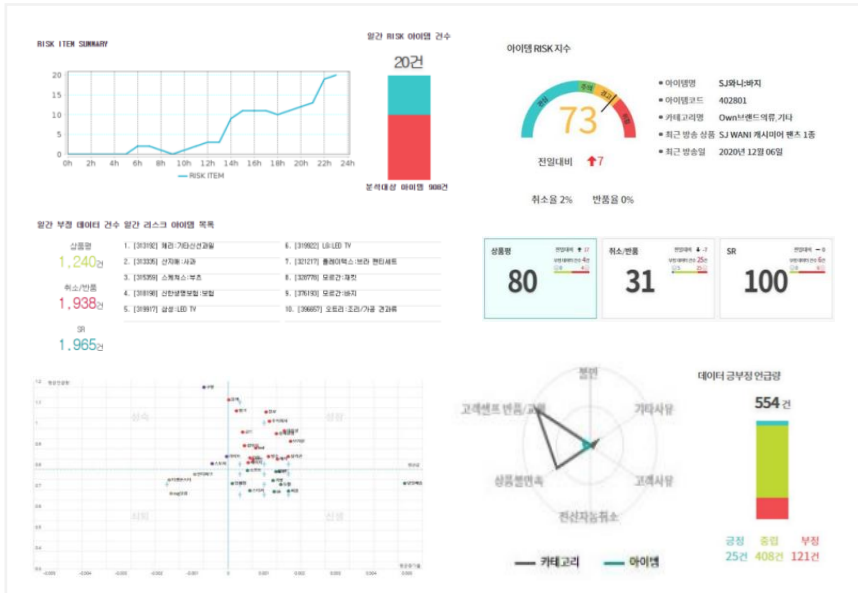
RISK ITEM SUMMARY

20
15
10
5
0
0h 2h 4h 6h 8h 10h 12h 14h 16h 18h 20h 22h 24h

RISK ITEM

일간 RISK 아이템 건수

20건

분석대상 아이템 988건

아이템 RISK 지수

73

전일대비 ↑7

취소율 2% 반품율 0%

• 아이템명 SJ와니:바지
• 아이템코드 402801
• 카테고리명 Own브랜드의류,기타
• 최근 방송 상품 SJ WANI 캐시미어 팬츠 1종
• 최근 방송일 2020년 12월 06일

일간 부정 데이터 건수 일간 리스크 아이템 목록

상품평
1,240건

취소/반품
1,938건

SR
1,965건

1. [313192] 해리:기타신선과일
2. [313335] 산지애:사과
3. [315359] 스펙체스:부츠
4. [318190] 신한생명보험:보험
5. [319917] 삼성:LED TV
6. [319922] LG:LED TV
7. [321217] 플레이텍스:브라 팬티세트
8. [328778] 모로칸:재킷
9. [376190] 모로칸:바지
10. [396667] 오트리:조리/가공 견과류

상품평 80
취소/반품 31
SR 100

상승
하락

불만
기타사항
고객센터 민원/교환
고객사항
상품불만족
편성자동취소

카테고리 아이템

데이터 긍부정 언급량

554건

긍정 25건
중립 408건
부정 121건